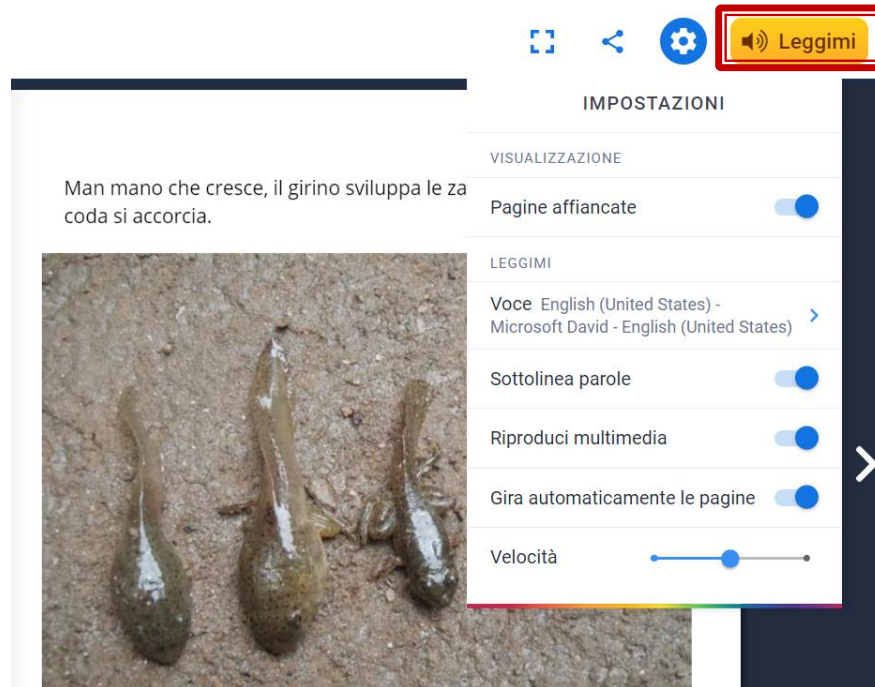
Leggimi

Man mano che cresce, il girino sviluppa le za
coda si accorcia.

IMPOSTAZIONI

VISUALIZZAZIONE

Pagine affiancate

LEGGIMI

Voce English (United States) - Microsoft David - English (United States)

Sottolinea parole

Riproduci multimedia

Gira automaticamente le pagine

Velocità